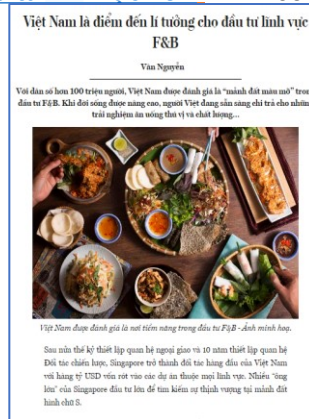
Việt Nam là điểm đến lí tưởng cho đầu tư lĩnh vực F&B

Vân Nguyễn

Với dân số hơn 100 triệu người, Việt Nam được đánh giá là "mảnh đất màu mỡ" trong đầu tư F&B. Khi đời sống được nâng cao, người Việt đang sẵn sàng chi trả cho những trải nghiệm ăn uống thú vị và chất lượng...

Việt Nam được đánh giá là nơi tiềm năng trong đầu tư F&B - Ảnh minh họa.

Sau nửa thế kỷ thiết lập quan hệ ngoại giao và 10 năm thiết lập quan hệ Đối tác chiến lược, Singapore trở thành đối tác hàng đầu của Việt Nam với hàng tỷ USD vốn rót vào các dự án thuộc mọi lĩnh vực. Nhiều "ông lớn" của Singapore đầu tư lớn để tìm kiếm sự thịnh vượng tại mảnh đất hình chữ S.